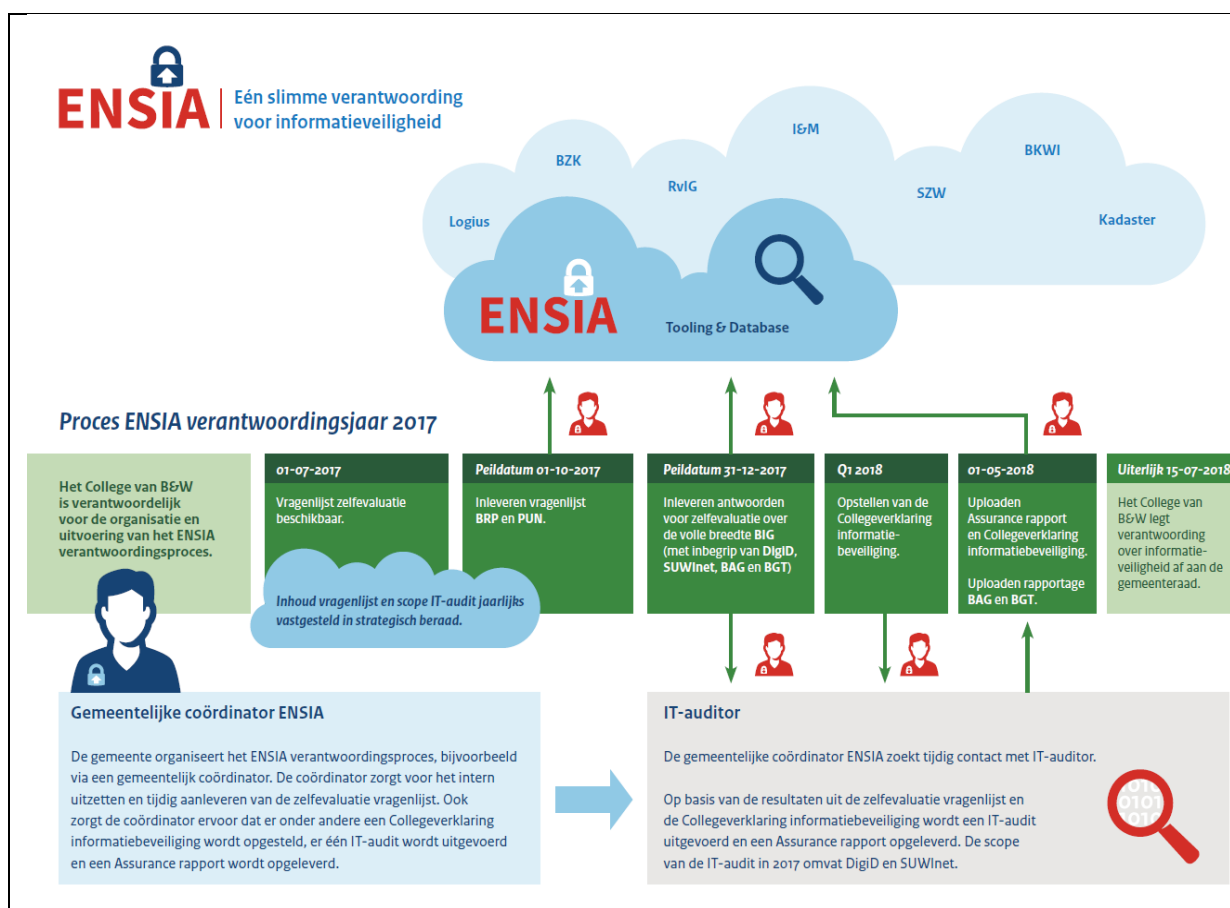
ENSIA | Eén slimme verantwoording voor informatieveiligheid

Logius
BZK
RvIG
I&M
SZW
BKWI
Kadaster

ENSIA
Tooling & Database

Proces ENSIA verantwoordingsjaar 2017

Het College van B&W is verantwoordelijk voor de organisatie en uitvoering van het ENSIA verantwoordingsproces.

01-07-2017
Vragenlijst zelfevaluatie beschikbaar.

Inhoud vragenlijst en scope IT-audit jaarlijks vastgesteld in strategisch beraad.

Peildatum 01-10-2017
Inleveren vragenlijst BRP en PUN.

Peildatum 31-12-2017
Inleveren antwoorden voor zelfevaluatie over de volle breedte BIG (met inbegrip van DigiD, SUWInet, BAG en BGT)

Q1 2018
Opstellen van de Collegeverklaring informatiebeveiliging.

01-05-2018
Uploaden Assurance rapport en Collegeverklaring informatiebeveiliging.

Uploaden rapportage BAG en BGT.

Uiterlijk 15-07-2018
Het College van B&W legt verantwoording over informatieveiligheid af aan de gemeenteraad.

Gemeentelijke coördinator ENSIA

De gemeente organiseert het ENSIA verantwoordingsproces, bijvoorbeeld via een gemeentelijk coördinator. De coördinator zorgt voor het intern uitzetten en tijdig aanleveren van de zelfevaluatie vragenlijst. Ook zorgt de coördinator ervoor dat er onder andere een Collegeverklaring informatiebeveiliging wordt opgesteld, er één IT-audit wordt uitgevoerd en een Assurance rapport wordt opgeleverd.

IT-auditor

De gemeentelijke coördinator ENSIA zoekt tijdig contact met IT-auditor.

Op basis van de resultaten uit de zelfevaluatie vragenlijst en de Collegeverklaring informatiebeveiliging wordt een IT-audit uitgevoerd en een Assurance rapport opgeleverd. De scope van de IT-audit in 2017 omvat DigiD en SUWInet.